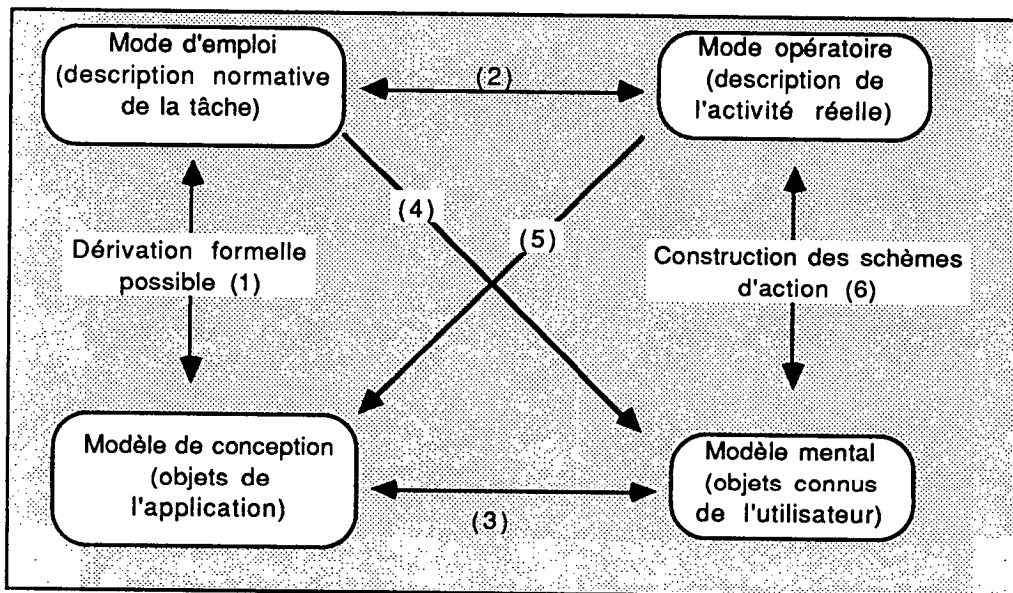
Mode d'emploi (description normative de la tâche)

(2)

Mode opératoire (description de l'activité réelle)

(4)

(5)

Dérivation formelle possible (1)

Construction des schèmes d'action (6)

Modèle de conception (objets de l'application)

(3)

Modèle mental (objets connus de l'utilisateur)